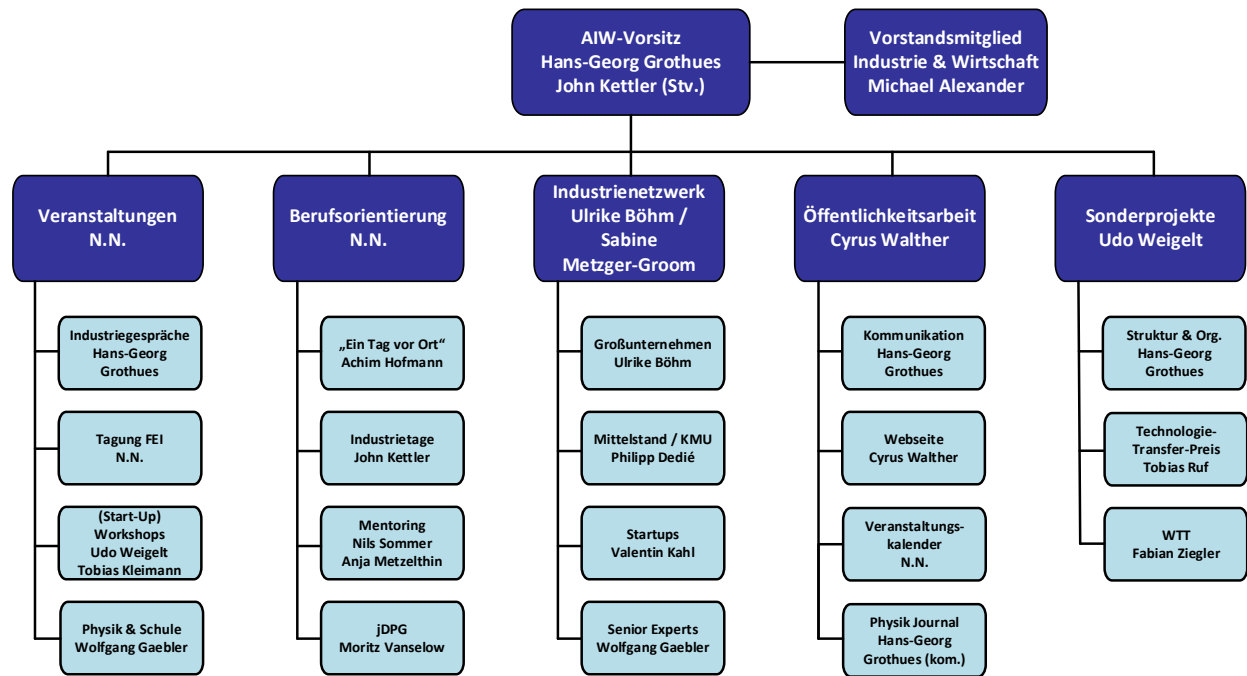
AIW-Vorsitz
Hans-Georg Grothues
John Kettler (Stv.)

Vorstandsmitglied
Industrie & Wirtschaft
Michael Alexander

Veranstaltungen
N.N.

Industriegespräche
Hans-Georg Grothues

Tagung FEI
N.N.

(Start-Up) Workshops
Udo Weigelt
Tobias Kleimann

Physik & Schule
Wolfgang Gaebler

Berufsorientierung
N.N.

„Ein Tag vor Ort“
Achim Hofmann

Industrietage
John Kettler

Mentoring
Nils Sommer
Anja Metzelthin

jDPG
Moritz Vanselow

Industrienetzwerk
Ulrike Böhm /
Sabine Metzger-Groom

Großunternehmen
Ulrike Böhm

Mittelstand / KMU
Philipp Dedié

Startups
Valentin Kahl

Senior Experts
Wolfgang Gaebler

Öffentlichkeitsarbeit
Cyrus Walther

Kommunikation
Hans-Georg Grothues

Webseite
Cyrus Walther

Veranstaltungskalender
N.N.

Physik Journal
Hans-Georg Grothues (kom.)

Sonderprojekte
Udo Weigelt

Struktur & Org.
Hans-Georg Grothues

Technologie-Transfer-Preis
Tobias Ruf

WTT
Fabian Ziegler